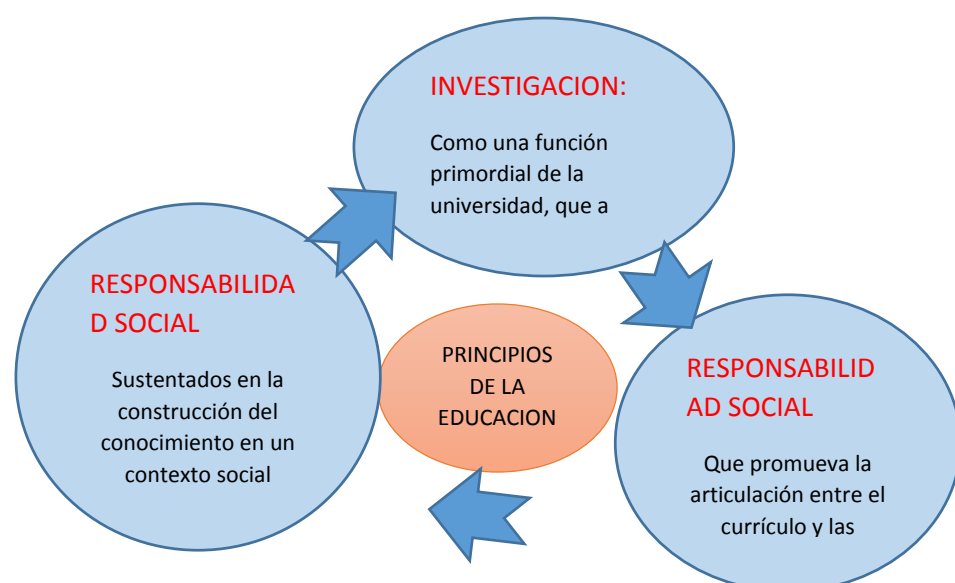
INVESTIGACION:

Como una función primordial de la universidad, que a

RESPONSABILIDA D SOCIAL

Sustentados en la construcción del conocimiento en un contexto social

PRINCIPIOS DE LA EDUCACION

RESPONSABILID AD SOCIAL

Que promueva la articulación entre el currículo y las